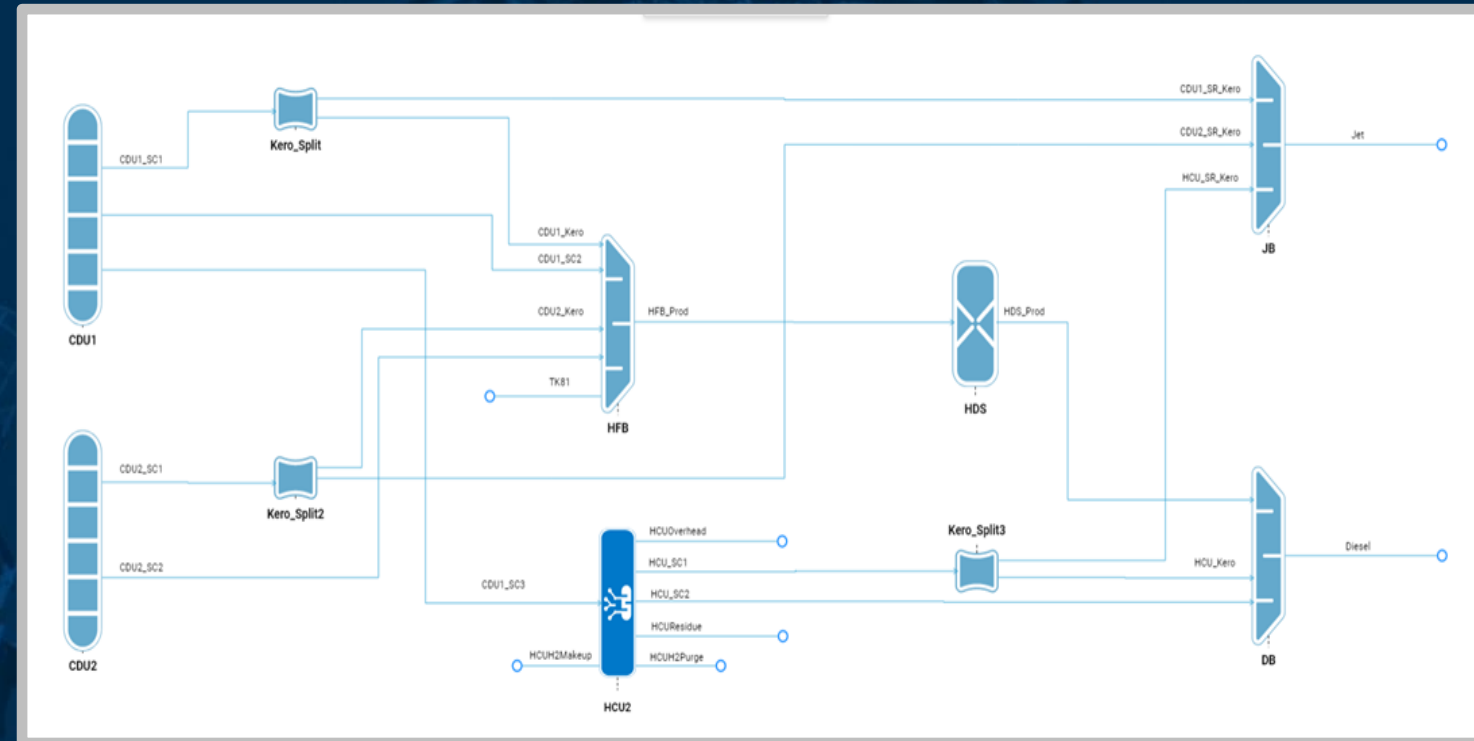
CDU1_SC1
Kero_Split
CDU1_SR_Kero
CDU2_SR_Kero
Jet
HCU_SR_Kero
JB
CDU1_Kero
CDU1_SC2
CDU2_Kero
HFB_Prod
HDS_Prod
TK81
CDU1
HFB
HDS
CDU2_SC1
Kero_Split2
Kero_Split3
HCUOverhead
HCU_SC1
HCU_Kero
Diesel
CDU2_SC2
CDU1_SC3
HCU_SC2
HCUResidue
HCUH2Makeup
HCUH2Purge
CDU2
HCU2
DB